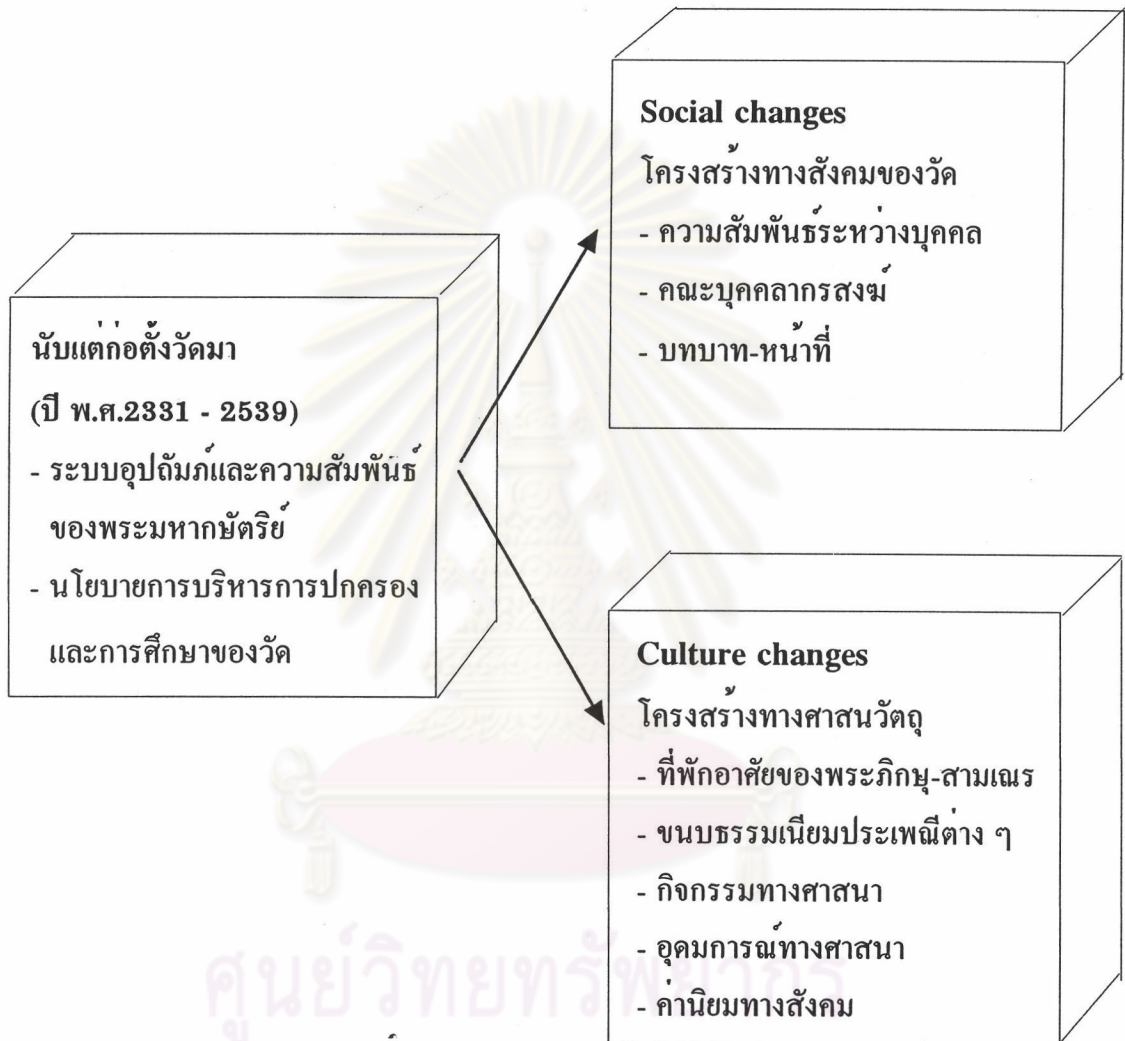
นับแต่ก่อตั้งวัดมา
(ปี พ.ศ.2331 - 2539)
- ระบบอุปถัมภ์และความสัมพันธ์ของพระมหากษัตริย์
- นโยบายการบริหารการปกครองและการศึกษาของวัด

Social changes
โครงสร้างทางสังคมของวัด
- ความสัมพันธ์ระหว่างบุคคล
- คณะบุคคลากรสงฆ์
- บทบาท-หน้าที่

Culture changes
โครงสร้างทางศาสนวัตถุ
- ที่พักอาศัยของพระภิกษุ-สามเณร
- ขนบธรรมเนียมประเพณีต่าง ๆ
- กิจกรรมทางศาสนา
- อุดมการณ์ทางศาสนา
- ค่านิยมทางสังคม

ศูนย์วิทยทรัพยากร